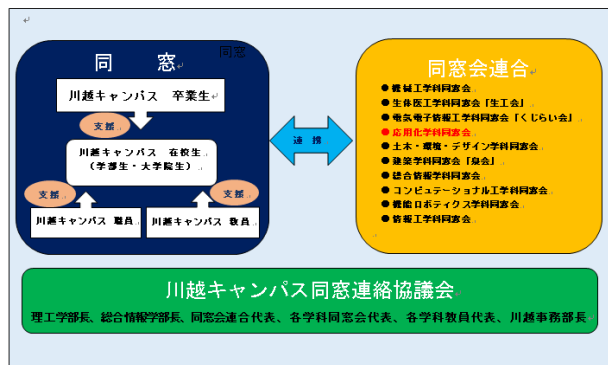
同　窓

同窓

川越キャンパス　卒業生

支援

川越キャンパス　在校生
（学部生・大学院生）

支援

支援

川越キャンパス　職員

川越キャンパス　教員

連　携

同窓会連合

● 機械工学科同窓会
● 生体医工学科同窓会「生工会」
● 電気電子情報工学科同窓会「くじらい会」
● 応用化学科同窓会
● 土木・環境・デザイン学科同窓会
● 建築学科同窓会「泉会」
● 総合情報学科同窓会
● コンピュテーショナル工学科同窓会
● 機能ロボティクス学科同窓会
● 情報工学科同窓会

川越キャンパス同窓連絡協議会

理工学部長、総合情報学部長、同窓会連合代表、各学科同窓会代表、各学科教員代表、川越事務部長